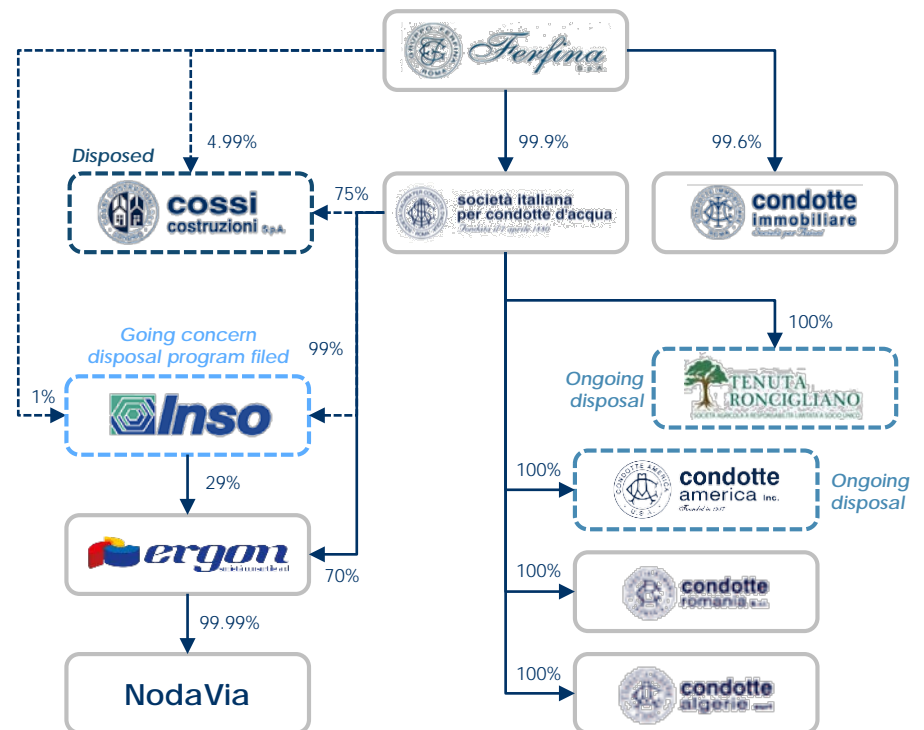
Ferfina S.p.A.

4.99%

Disposed

cossi costruzioni S.p.A.

75%

99.9%

società italiana per condotte d'acqua

99.6%

condotte immobiliare

Going concern disposal program filed

99%

100%

Ongoing disposal

TENUTA RONCIGLIANO

1%

Inso

29%

100%

condotte america Inc.

Ongoing disposal

ergon

70%

100%

condotte romania

99.99%

NodaVia

100%

condotte algerie